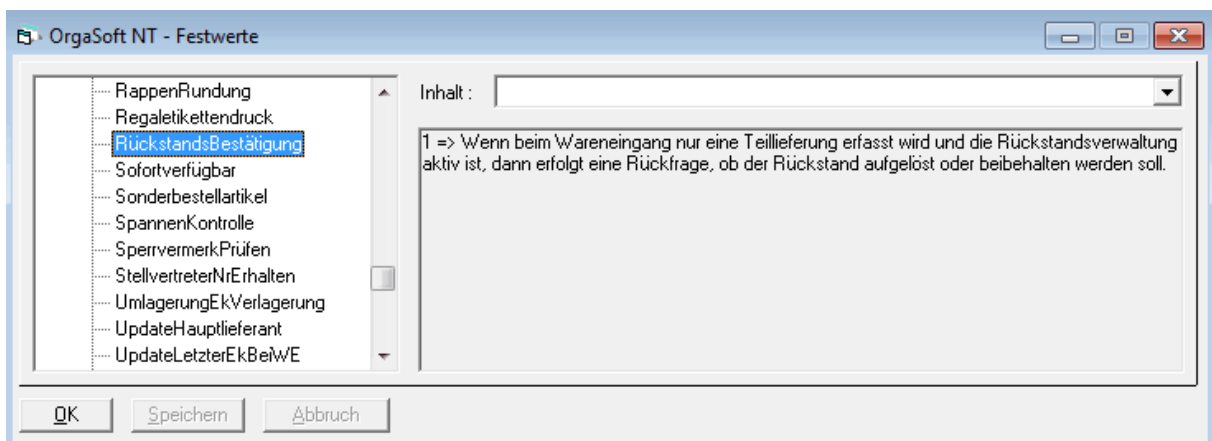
OrgaSoft NT - Festwerte

RappenRundung
Regaletikettendruck
RückstandsBestätigung
Sofortverfügbar
Sonderbestellartikel
SpannenKontrolle
SperrvermerkPrüfen
StellvertreterNrErhalten
UmlagerungEkVerlagerung
UpdateHauptlieferant
UpdateLetzterEkBeiWE

Inhalt :

1 => Wenn beim Wareneingang nur eine Teillieferung erfasst wird und die Rückstandsverwaltung aktiv ist, dann erfolgt eine Rückfrage, ob der Rückstand aufgelöst oder beibehalten werden soll.

OK
Speichern
Abbruch